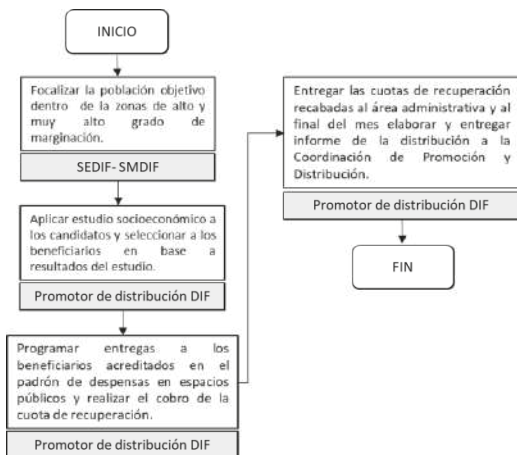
INICIO

Focalizar la población objetivo dentro de la zonas de alto y muy alto grado de marginación.

SEDIF- SMDIF

Aplicar estudio socioeconómico a los candidatos y seleccionar a los beneficiarios en base a resultados del estudio.

Promotor de distribución DIF

Programar entregas a los beneficiarios acreditados en el padrón de despensas en espacios públicos y realizar el cobro de la cuota de recuperación.

Promotor de distribución DIF

Entregar las cuotas de recuperación recabadas al área administrativa y al final del mes elaborar y entregar informe de la distribución a la Coordinación de Promoción y Distribución.

Promotor de distribución DIF

FIN